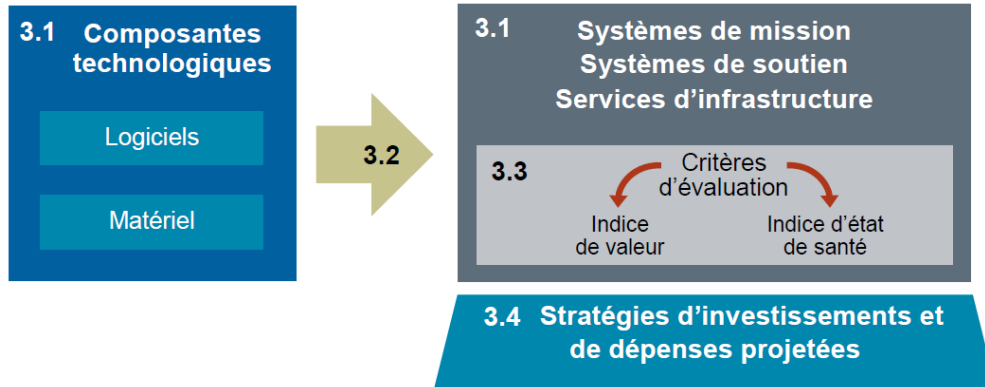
3.1 Composantes technologiques

Logiciels

Matériel

3.2

3.1 Systèmes de mission
Systèmes de soutien
Services d’infrastructure

3.3 Critères d’évaluation

Indice de valeur

Indice d’état de santé

3.4 Stratégies d’investissements et de dépenses projetées